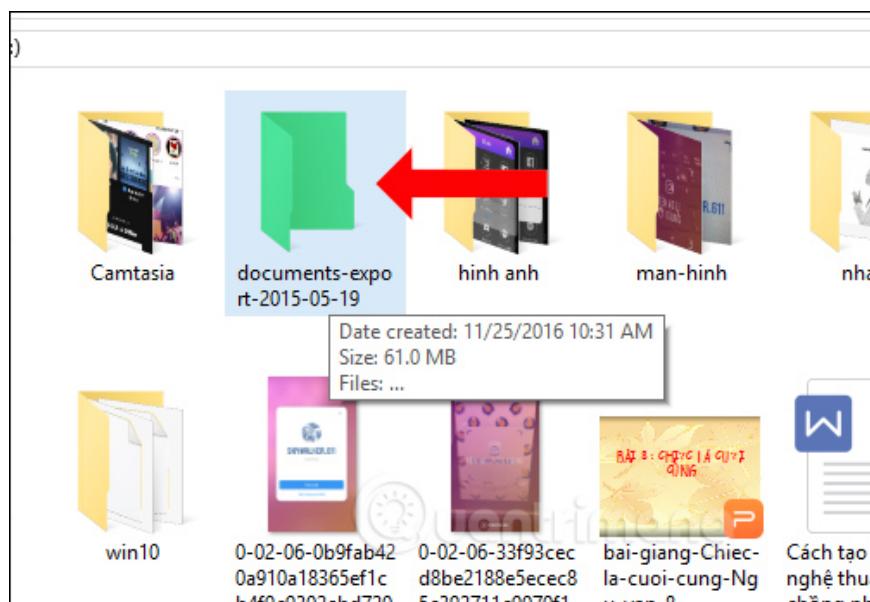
:)

Camtasia

documents-export-2015-05-19

hinh anh

man-hinh

nha

Date created: 11/25/2016 10:31 AM
Size: 61.0 MB
Files: ...

win10

0-02-06-0b9fab420a910a18365ef1c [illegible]

0-02-06-33f93cecd8be2188e5ecec8 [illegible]

BÀI 8: CHIẾC LÁ CUỐI CÙNG

bai-giang-Chiec-la-cuoi-cung-Ng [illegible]

Cách tạo nghệ thu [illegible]

Quantrimang